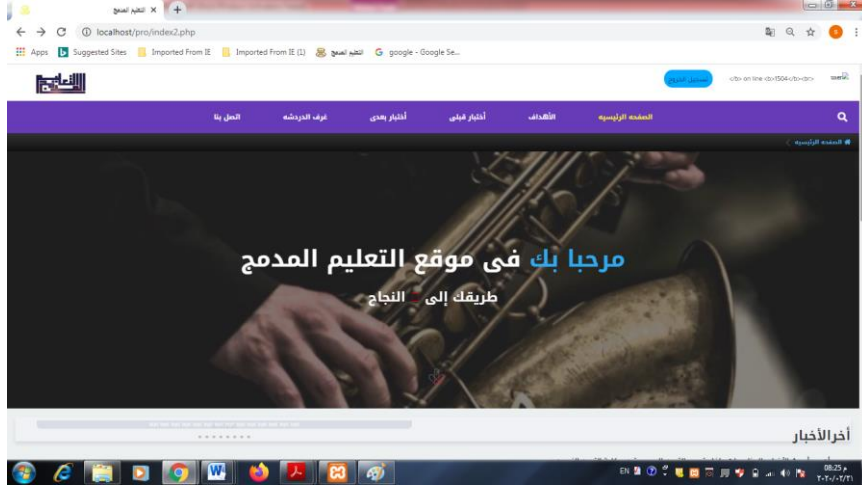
التعليم المدمج ×

localhost/pro/index2.php

Apps Suggested Sites Imported From IE Imported From IE (1) التعليم المدمج google - Google Se...

</b> on line <b>1504</b><br> user

تسجيل الخروج

الصفحه الرئيسيه الأهداف أختبار قبلى أختبار بعدى غرف الدردشه اتصل بنا

الصفحه الرئيسيه

مرحبا بك فى موقع التعليم المدمج

طريقك إلى النجاح

أخرالأخبار

EN 08:25